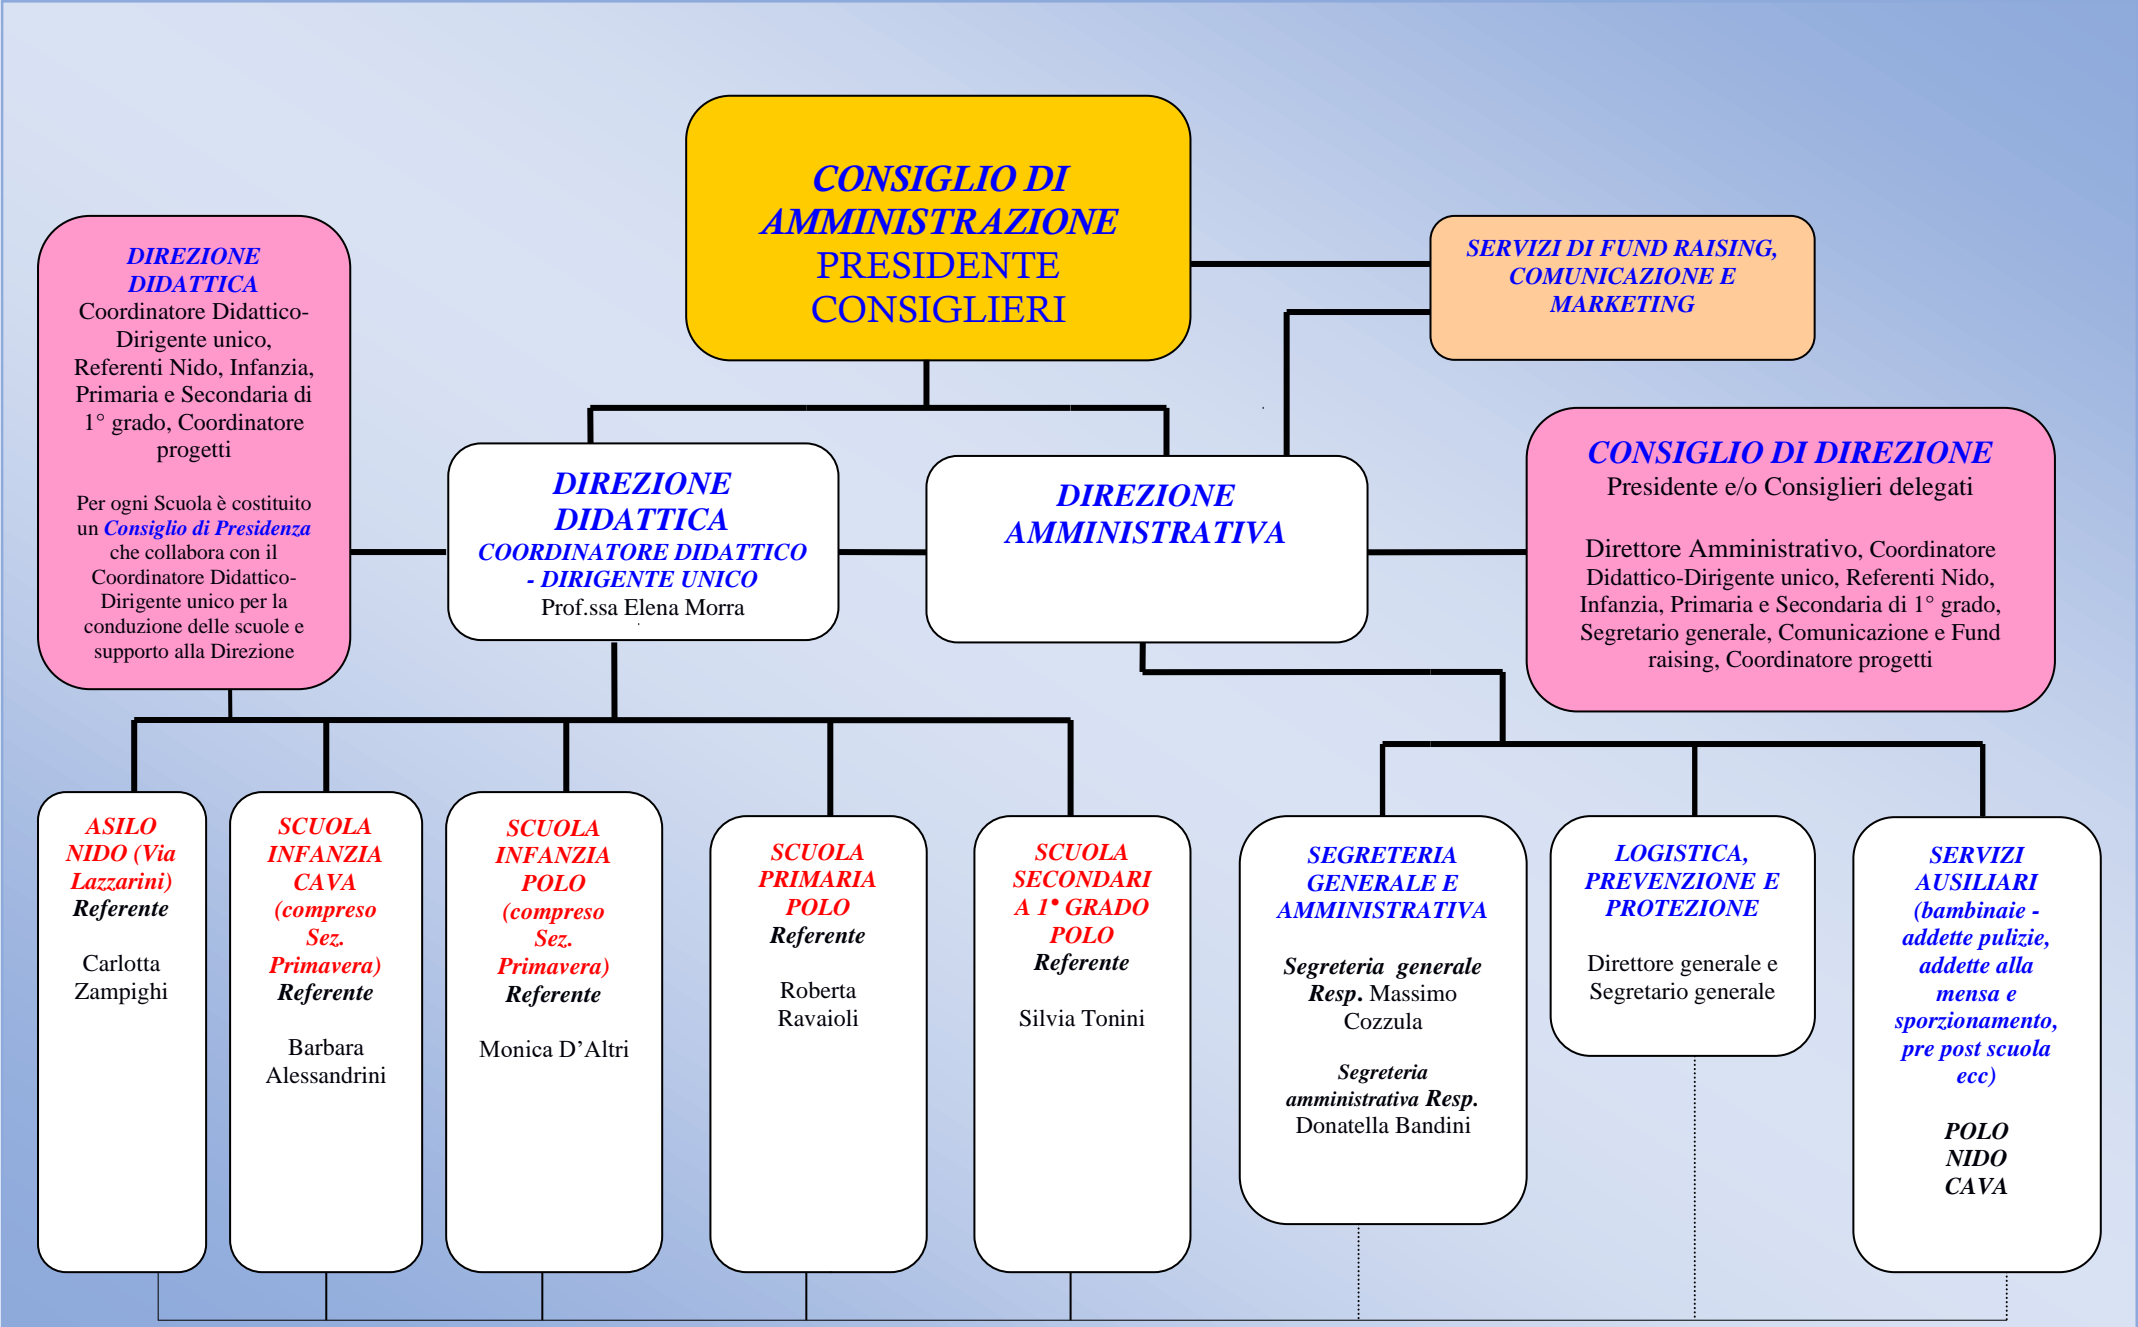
CONSIGLIO DI AMMINISTRAZIONE
PRESIDENTE
CONSIGLIERI

DIREZIONE DIDATTICA
Coordinatore Didattico-Dirigente unico, Referenti Nido, Infanzia, Primaria e Secondaria di 1° grado, Coordinatore progetti

Per ogni Scuola è costituito un Consiglio di Presidenza che collabora con il Coordinatore Didattico-Dirigente unico per la conduzione delle scuole e supporto alla Direzione

SERVIZI DI FUND RAISING, COMUNICAZIONE E MARKETING

DIREZIONE DIDATTICA
COORDINATORE DIDATTICO - DIRIGENTE UNICO
Prof.ssa Elena Morra

DIREZIONE AMMINISTRATIVA

CONSIGLIO DI DIREZIONE
Presidente e/o Consiglieri delegati

Direttore Amministrativo, Coordinatore Didattico-Dirigente unico, Referenti Nido, Infanzia, Primaria e Secondaria di 1° grado, Segretario generale, Comunicazione e Fund raising, Coordinatore progetti

ASILO NIDO (Via Lazzarini)
Referente

Carlotta Zampighi

SCUOLA INFANZIA CAVA (compreso Sez. Primavera)
Referente

Barbara Alessandrini

SCUOLA INFANZIA POLO (compreso Sez. Primavera)
Referente

Monica D'Altri

SCUOLA PRIMARIA POLO
Referente

Roberta Ravaioli

SCUOLA SECONDARI A 1° GRADO POLO
Referente

Silvia Tonini

SEGRETERIA GENERALE E AMMINISTRATIVA

Segreteria generale Resp. Massimo Cozzula

Segreteria amministrativa Resp. Donatella Bandini

LOGISTICA, PREVENZIONE E PROTEZIONE

Direttore generale e Segretario generale

SERVIZI AUSILIARI (bambinaie - addette pulizie, addette alla mensa e sporzionamento, pre post scuola ecc)

POLO
NIDO
CAVA